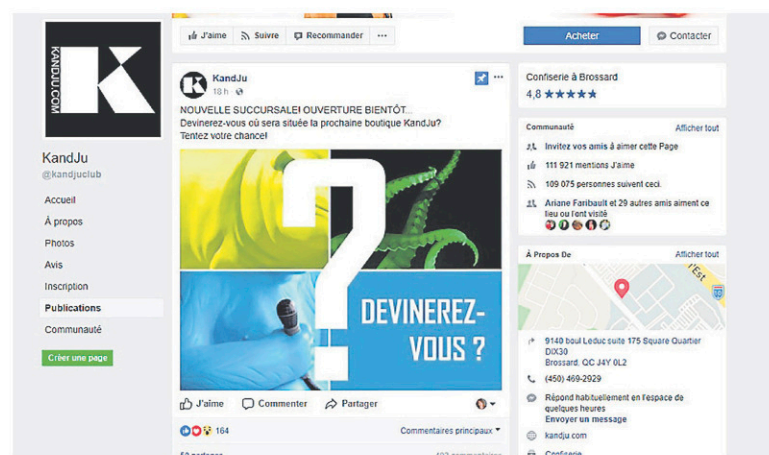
KANDJU.COM

KandJu
@kandjuclub

Accueil
À propos
Photos
Avis
Inscription
Publications
Communauté

Créer une page

J'aime Suivre Recommander ···

KandJu
18 h

NOUVELLE SUCCURSALE! OUVERTURE BIENTÔT...
Devinerez-vous où sera située la prochaine boutique KandJu? Tentez votre chance!

?

DEVINEREZ-VOUS ?

J'aime Commenter Partager

164 Commentaires principaux

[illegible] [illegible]

Acheter Contacter

Confiserie à Brossard
4,8 ★★★★★

Communauté Afficher tout
Invitez vos amis à aimer cette Page
111 921 mentions J'aime
109 075 personnes suivent ceci.
Ariane Faribault et 29 autres amis aiment ce lieu ou l'ont visité

À Propos De Afficher tout

9140 boul Leduc suite 175 Square Quartier DIX30
Brossard, QC J4Y 0L2
(450) 469-2929
Répond habituellement en l'espace de quelques heures
Envoyer un message
kandju.com
Confiserie